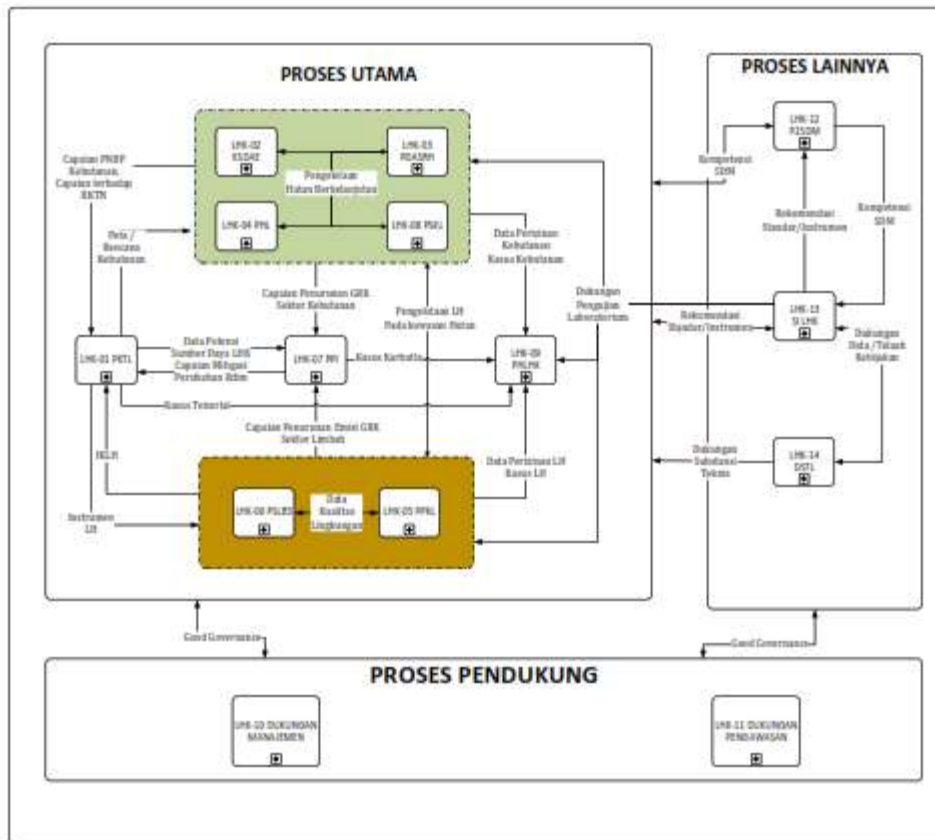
PROSES UTAMA

PROSES LAINNYA

LHK-02 KSDAE

LHK-03 PDASRH

Pengelolaan Hutan Berkelanjutan

LHK-04 PPA

LHK-08 PSKL

Capaian PNBP Kehutanan, Capaian terhadap RKTN

Peta / Rencana Kehutanan

Capaian Penurunan GRK Sektor Kehutanan

Data Perizinan Kehutanan Kasus Kehutanan

Pengelolaan LH Pada kawasan Hutan

Dukungan Pengujian Laboratorium

LHK-12 P2SDM

Kompetensi SDM

Rekomendasi Standar/Instrumen

Kompetensi SDM

LHK-13 SI LHK

Rekomendasi Standar/Instrumen

Dukungan Data / Telaah Kebijakan

LHK-01 PKTL

Data Potensi Sumber Daya LHK Capaian Mitigasi Perubahan Iklim

LHK-07 PPI

Kasus Karhutla

LHK-09 PHLHK

Kasus Teritorial

Capaian Penurunan Emisi GRK Sektor Limbah

RKLH

Data Perizinan LH Kasus LH

Instrumen LH

LHK-06 PSLB3

Data Kualitas Lingkungan

LHK-05 PPKL

Dukungan Substansi Teknis

LHK-14 DSTL

Good Governance

Good Governance

PROSES PENDUKUNG

LHK-10 DUKUNGAN MANAJEMEN

LHK-11 DUKUNGAN PENGAWASAN